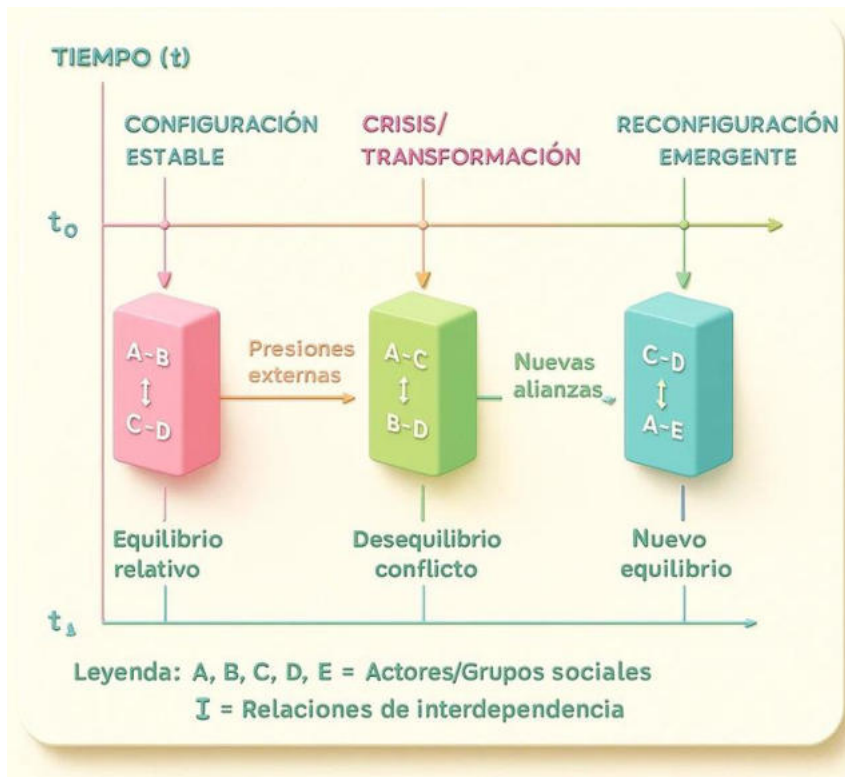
TIEMPO (t)

CONFIGURACIÓN ESTABLE

CRISIS/ TRANSFORMACIÓN

RECONFIGURACIÓN EMERGENTE

$t_0$

A-B
↕
C-D

Presiones externas

A-C
↕
B-D

Nuevas alianzas

C-D
↕
A-E

Equilibrio relativo

Desequilibrio conflicto

Nuevo equilibrio

$t_\Delta$

Leyenda: A, B, C, D, E = Actores/Grupos sociales
↕ = Relaciones de interdependencia